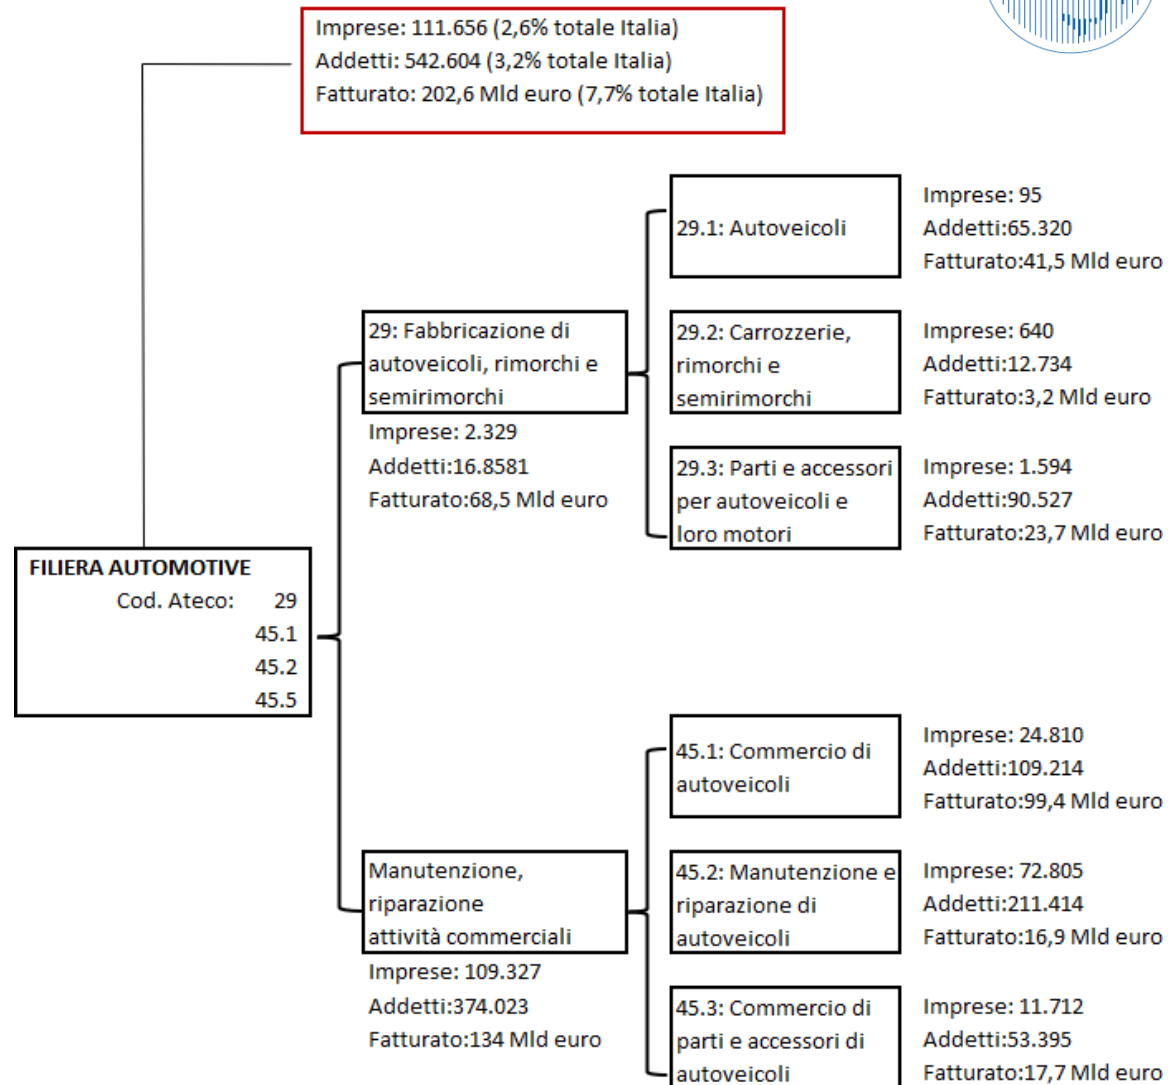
Imprese: 111.656 (2,6% totale Italia)
Addetti: 542.604 (3,2% totale Italia)
Fatturato: 202,6 Mld euro (7,7% totale Italia)

FILIERA AUTOMOTIVE
Cod. Ateco: 29
45.1
45.2
45.5

29: Fabbricazione di autoveicoli, rimorchi e semirimorchi
Imprese: 2.329
Addetti:16.8581
Fatturato:68,5 Mld euro

29.1: Autoveicoli
Imprese: 95
Addetti:65.320
Fatturato:41,5 Mld euro

29.2: Carrozzerie, rimorchi e semirimorchi
Imprese: 640
Addetti:12.734
Fatturato:3,2 Mld euro

29.3: Parti e accessori per autoveicoli e loro motori
Imprese: 1.594
Addetti:90.527
Fatturato:23,7 Mld euro

Manutenzione, riparazione attività commerciali
Imprese: 109.327
Addetti:374.023
Fatturato:134 Mld euro

45.1: Commercio di autoveicoli
Imprese: 24.810
Addetti:109.214
Fatturato:99,4 Mld euro

45.2: Manutenzione e riparazione di autoveicoli
Imprese: 72.805
Addetti:211.414
Fatturato:16,9 Mld euro

45.3: Commercio di parti e accessori di autoveicoli
Imprese: 11.712
Addetti:53.395
Fatturato:17,7 Mld euro